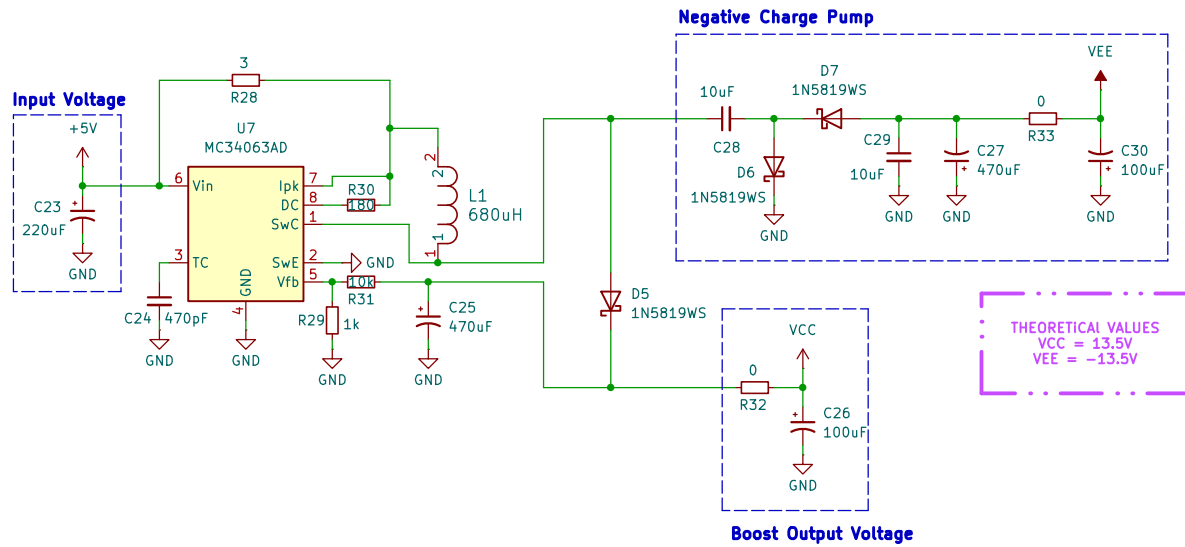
Negative Charge Pump

Input Voltage

+5V

C23
220uF

GND

3
R28

U7
MC34063AD

6 Vin
3 TC
4 GND
7 Ipk
8 DC
1 SwC
2 SwE
5 Vfb

R30
180

2
L1
680uH
1

GND
10k
R31

C24 470pF
GND
GND

R29 1k
GND

C25
470uF
GND

10uF
C28

D7
1N5819WS

D6
1N5819WS
GND

C29
10uF
GND

C27
470uF
GND

0
R33

VEE

C30
100uF
GND

D5
1N5819WS

VCC
0
R32

C26
100uF
GND

Boost Output Voltage

THEORETICAL VALUES
VCC = 13.5V
VEE = -13.5V